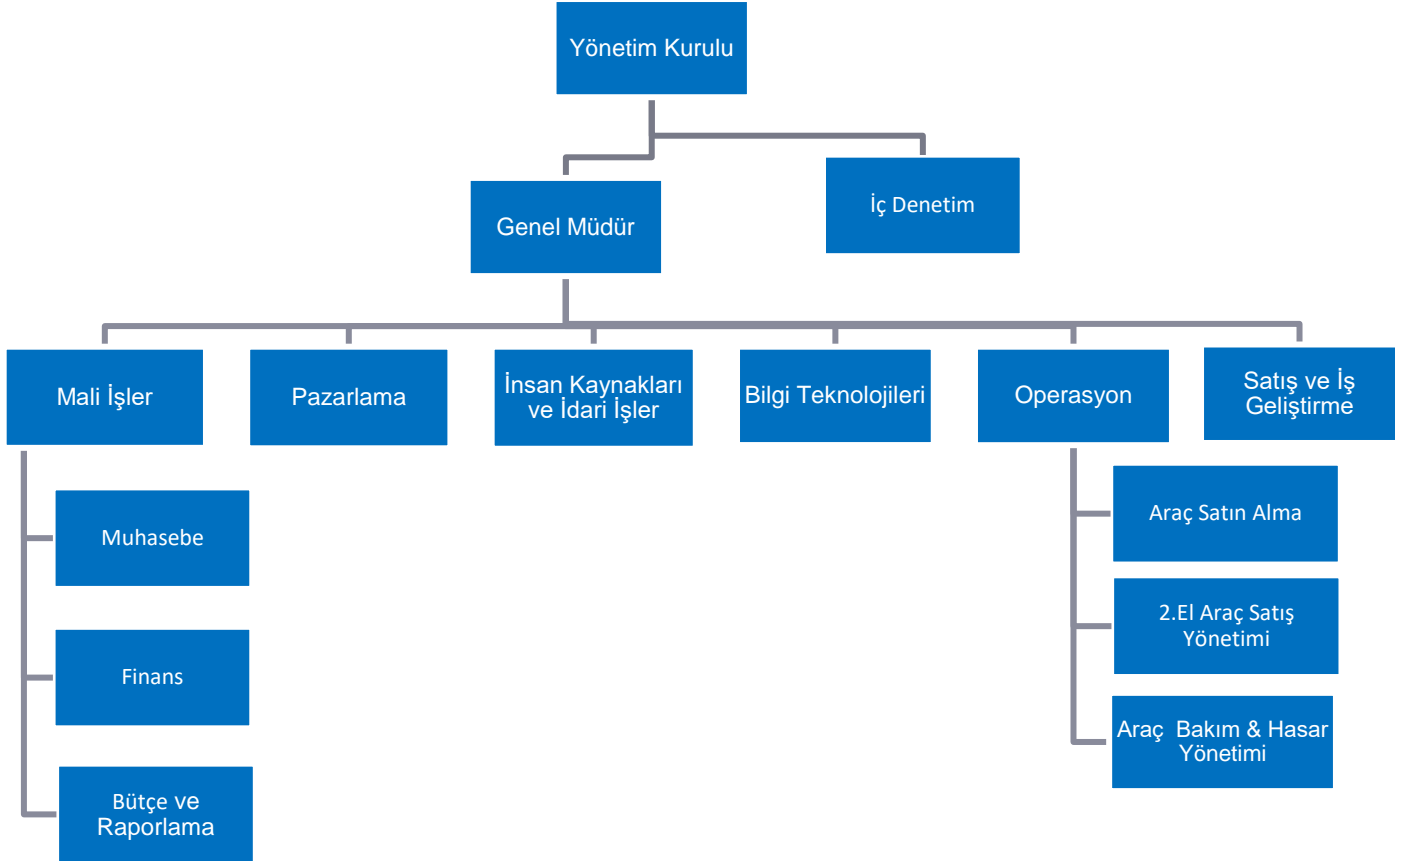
Yönetim Kurulu

Genel Müdür

İç Denetim

Mali İşler

Pazarlama

İnsan Kaynakları ve İdari İşler

Bilgi Teknolojileri

Operasyon

Satış ve İş Geliştirme

Muhasebe

Finans

Bütçe ve Raporlama

Araç Satın Alma

2.El Araç Satış Yönetimi

Araç Bakım & Hasar Yönetimi